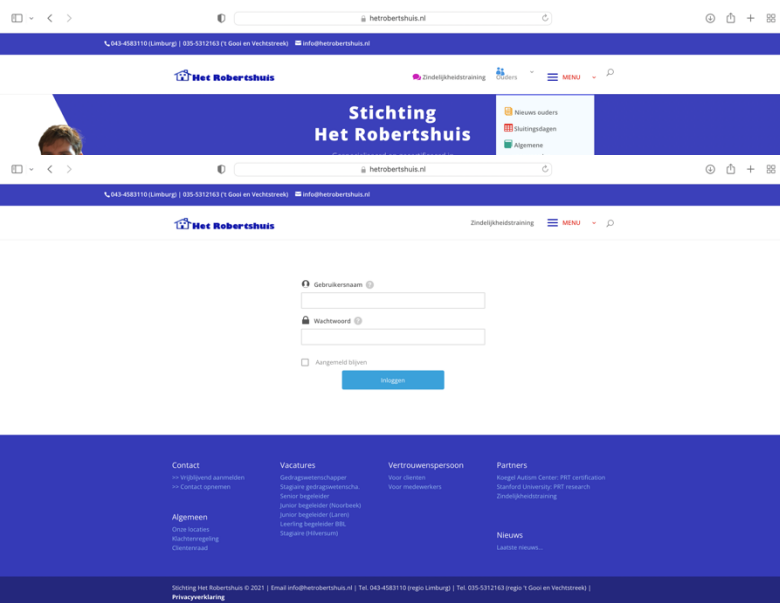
hetrobertshuis.nl

043-4583110 (Limburg) | 035-5312163 ('t Gooi en Vechtstreek) info@hetrobertshuis.nl

Het Robertshuis

Zindelijkheidstraining Ouders MENU

Stichting
Het Robertshuis

Nieuws ouders
Sluitingsdagen
Algemene

hetrobertshuis.nl

043-4583110 (Limburg) | 035-5312163 ('t Gooi en Vechtstreek) info@hetrobertshuis.nl

Het Robertshuis

Zindelijkheidstraining MENU

Gebruikersnaam ?

Wachtwoord ?

Aangemeld blijven

Inloggen

Contact
=> Vrijblijvend aanmelden
=> Contact opnemen

Algemeen
Onze locaties
Klachtenregeling
Clientenraad

Vacatures
Gedragswetenschapper
Stagiaire gedragswetenscha.
Senior begeleider
Junior begeleider (Noorbeek)
Junior begeleider (Laren)
Leerling begeleider BBL
Stagiaire (Hilversum)

Vertrouwenspersoon
Voor clienten
Voor medewerkers

Partners
Koegel Autism Center: PRT certification
Stanford University: PRT research
Zindelijkheidstraining

Nieuws
Laatste nieuws...

Stichting Het Robertshuis © 2021 | Email info@hetrobertshuis.nl | Tel. 043-4583110 (regio Limburg) | Tel. 035-5312163 (regio 't Gooi en Vechtstreek) |
Privacyverklaring